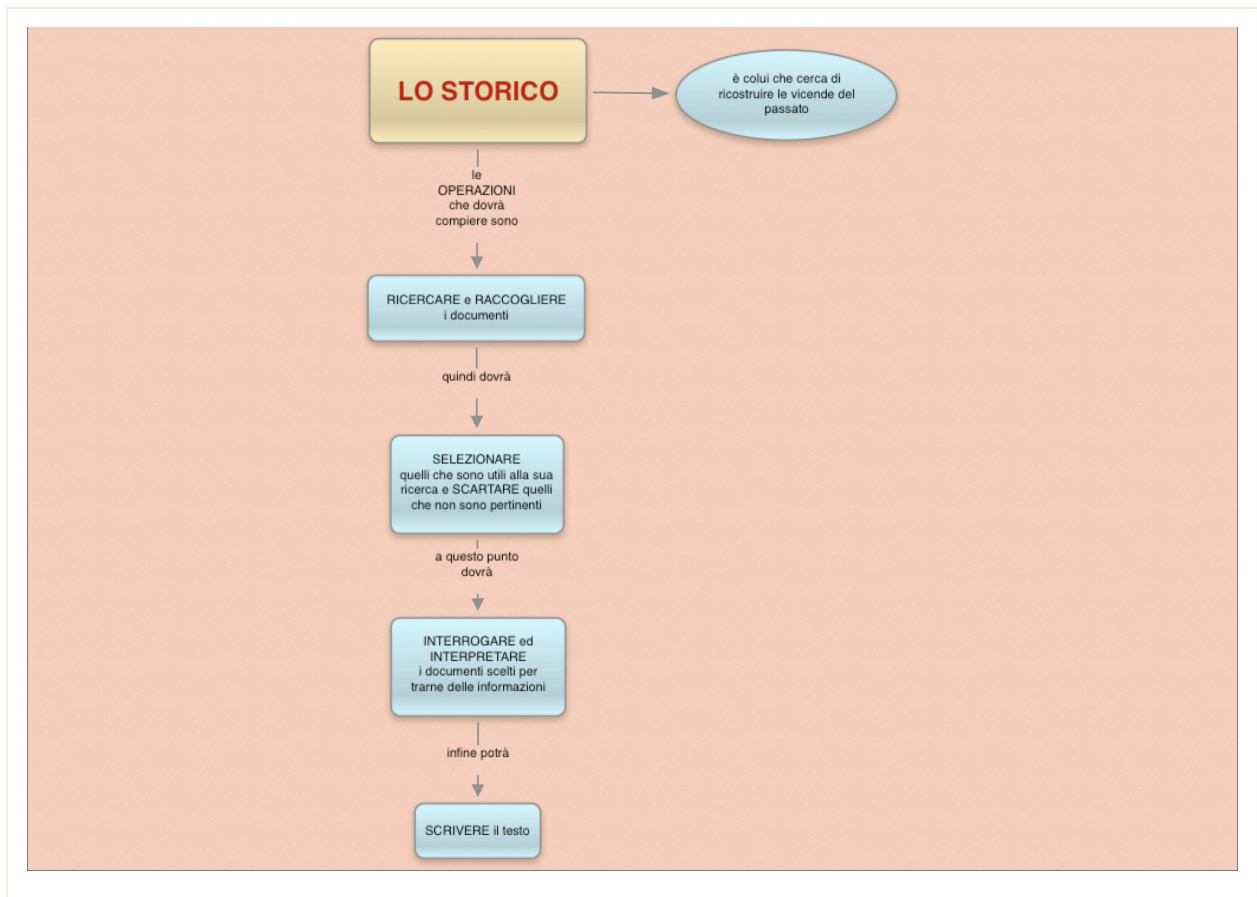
LO STORICO

è colui che cerca di ricostruire le vicende del passato

le OPERAZIONI che dovrà compiere sono

RICERCARE e RACCOGLIERE i documenti

quindi dovrà

SELEZIONARE quelli che sono utili alla sua ricerca e SCARTARE quelli che non sono pertinenti

a questo punto dovrà

INTERROGARE ed INTERPRETARE i documenti scelti per trarne delle informazioni

infine potrà

SCRIVERE il testo